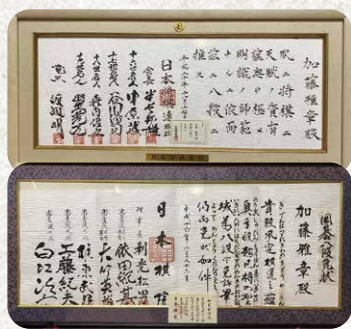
加藤雅章殿

風格高く棋道に精進し其の技倆天晴なり仍而茲に八段を允許す

平成

日本将棋連盟

會長 米長邦雄

十五世名人 大山康晴

十六世名人 中原誠

十七世名人 谷川浩司

十八世名人 森内俊之

十九世名人 羽生善治

渡辺明

囲碁八段免状

加藤雅章殿

貴殿棋道に精進し其の技倆抜群なるを認め玆に八段を允許す

平成

日本棋院

理事長

白江治彦

工藤紀夫

大竹英雄

依田紀基

張栩